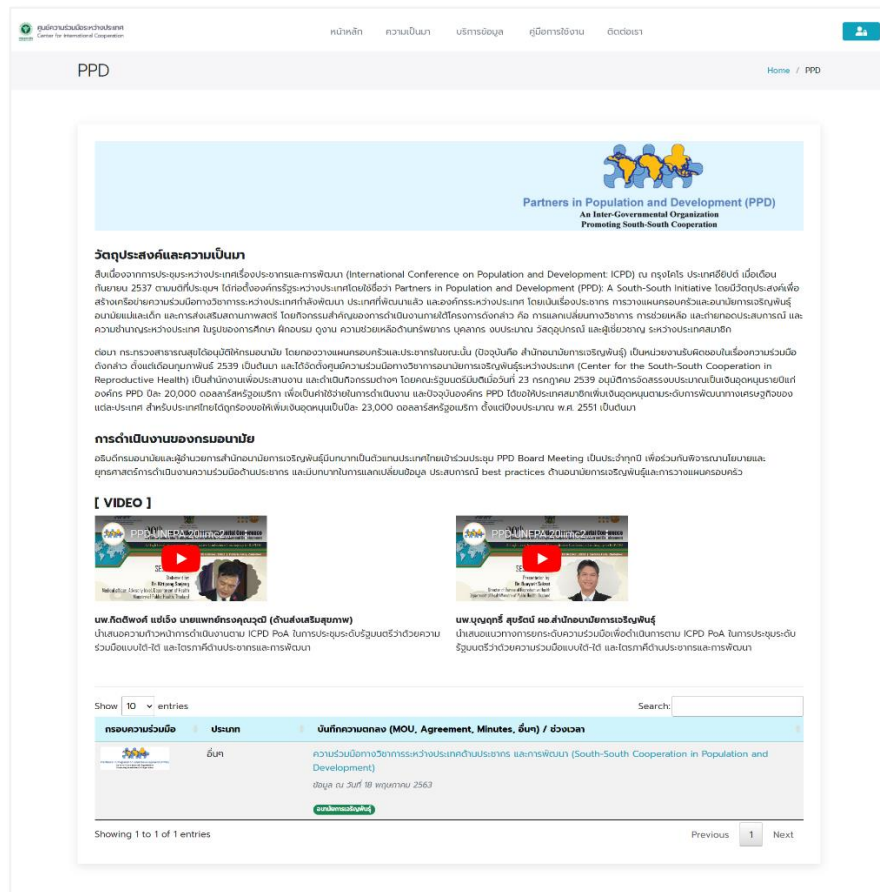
ศูนย์ความร่วมมือระหว่างประเทศ
Center for International Cooperation

หน้าหลัก ความเป็นมา บริการข้อมูล คู่มือการใช้งาน ติดต่อเรา

PPD

Home / PPD

Partners in Population and Development (PPD)
An Inter-Governmental Organization
Promoting South-South Cooperation

วัตถุประสงค์และความเป็นมา

สืบเนื่องจากการประชุมระหว่างประเทศเรื่องประชากรและการพัฒนา (International Conference on Population and Development: ICPD) ณ กรุงไคโร ประเทศอียิปต์ เมื่อเดือนกันยายน 2537 ตามมติที่ประชุมฯ ได้ก่อตั้งองค์กรรัฐระหว่างประเทศโดยใช้ชื่อว่า Partners in Population and Development (PPD): A South-South Initiative โดยมีวัตถุประสงค์เพื่อสร้างเครือข่ายความร่วมมือทางวิชาการระหว่างประเทศกำลังพัฒนา ประเทศที่พัฒนาแล้ว และองค์กรระหว่างประเทศ โดยเน้นเรื่องประชากร การวางแผนครอบครัวและอนามัยการเจริญพันธุ์ อนามัยแม่และเด็ก และการส่งเสริมสถานภาพสตรี โดยกิจกรรมสำคัญขององค์การดำเนินงานภายใต้โครงการดังกล่าว คือ การแลกเปลี่ยนทางวิชาการ การช่วยเหลือ และถ่ายทอดประสบการณ์ และความชำนาญระหว่างประเทศ ในรูปของการศึกษา ฝึกอบรม ดูงาน ความช่วยเหลือด้านทรัพยากร บุคลากร งบประมาณ วัสดุอุปกรณ์ และผู้เชี่ยวชาญ ระหว่างประเทศสมาชิก

ต่อมา กระทรวงสาธารณสุขได้อนุมัติให้กรมอนามัย โดยกองวางแผนครอบครัวและประชากรในขณะนั้น (ปัจจุบันคือ สำนักอนามัยการเจริญพันธุ์) เป็นหน่วยงานรับผิดชอบในเรื่องความร่วมมือดังกล่าว ตั้งแต่เดือนกุมภาพันธ์ 2539 เป็นต้นมา และได้จัดตั้งศูนย์ความร่วมมือทางวิชาการอนามัยการเจริญพันธุ์ระหว่างประเทศ (Center for the South-South Cooperation in Reproductive Health) เป็นสำนักงานเพื่อประสานงาน และดำเนินกิจกรรมต่างๆ โดยคณะรัฐมนตรีมีมติเมื่อวันที่ 23 กรกฎาคม 2539 อนุมัติการจัดสรรงบประมาณเป็นเงินอุดหนุนรายปีแก่องค์กร PPD ปีละ 20,000 ดอลลาร์สหรัฐอเมริกา เพื่อเป็นค่าใช้จ่ายในการดำเนินงาน และปัจจุบันองค์กร PPD ได้ขอให้ประเทศสมาชิกเพิ่มเงินอุดหนุนตามระดับการพัฒนาทางเศรษฐกิจของแต่ละประเทศ สำหรับประเทศไทยได้ถูกร้องขอให้เพิ่มเงินอุดหนุนเป็นปีละ 23,000 ดอลลาร์สหรัฐอเมริกา ตั้งแต่ปีงบประมาณ พ.ศ. 2551 เป็นต้นมา

การดำเนินงานของกรมอนามัย

อธิบดีกรมอนามัยและผู้อำนวยการสำนักอนามัยการเจริญพันธุ์มีบทบาทเป็นตัวแทนประเทศไทยเข้าร่วมประชุม PPD Board Meeting เป็นประจำทุกปี เพื่อร่วมกันพิจารณานโยบายและยุทธศาสตร์การดำเนินงานความร่วมมือด้านประชากร และมีบทบาทในการแลกเปลี่ยนข้อมูล ประสบการณ์ best practices ด้านอนามัยการเจริญพันธุ์และการวางแผนครอบครัว

[ VIDEO ]

PPD-UNFPA 20nov2...

PPD-UNFPA 20nov2...

นพ.กิตติพงศ์ แซ่เจ็ง นายแพทย์ทรงคุณวุฒิ (ด้านส่งเสริมสุขภาพ)
นำเสนอความก้าวหน้าการดำเนินงานตาม ICPD PoA ในการประชุมระดับรัฐมนตรีว่าด้วยความร่วมมือแบบใต้-ใต้ และไตรภาคีด้านประชากรและการพัฒนา

นพ.บุญฤทธิ์ สุขรัตน์ ผอ.สำนักอนามัยการเจริญพันธุ์
นำเสนอแนวทางการยกระดับความร่วมมือเพื่อดำเนินการตาม ICPD PoA ในการประชุมระดับรัฐมนตรีว่าด้วยความร่วมมือแบบใต้-ใต้ และไตรภาคีด้านประชากรและการพัฒนา

Show 10 entries
Search:

| กรอบความร่วมมือ | ประเภท | บันทึกความตกลง (MOU, Agreement, Minutes, อื่นๆ) / ช่วงเวลา |
|---|---|---|
| | อื่นๆ | ความร่วมมือทางวิชาการระหว่างประเทศด้านประชากร และการพัฒนา (South-South Cooperation in Population and Development) ข้อมูล ณ วันที่ 18 พฤษภาคม 2563 อนามัยการเจริญพันธุ์ |

Showing 1 to 1 of 1 entries
Previous 1 Next